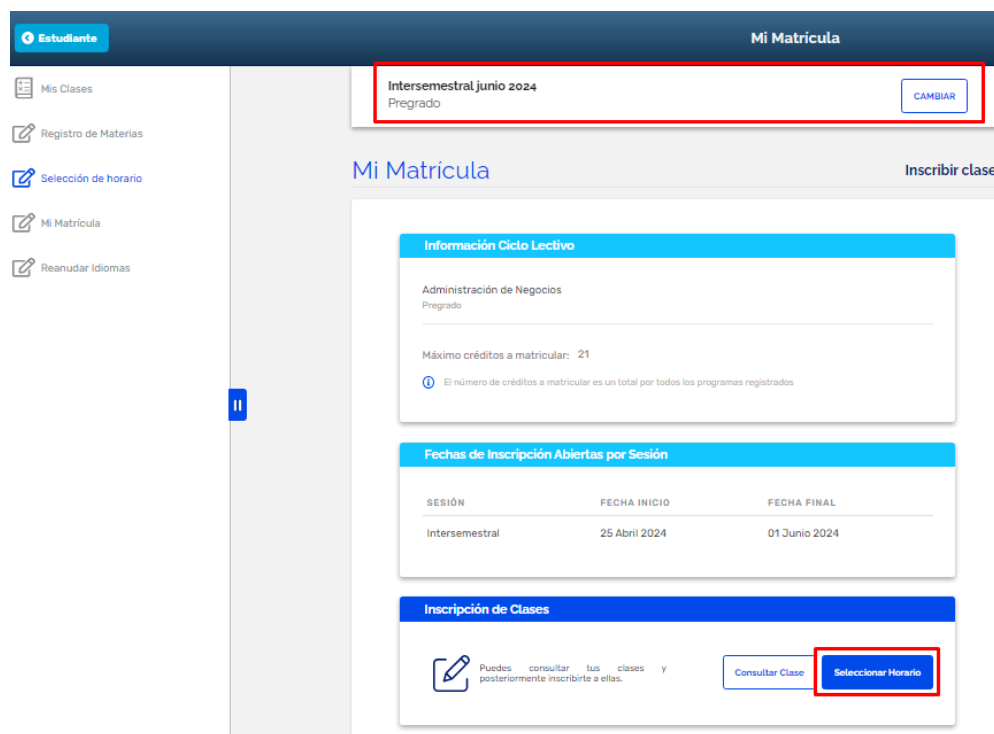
Estudiante

Mi Matrícula

Mis Clases

Registro de Materias

Selección de horario

Mi Matrícula

Reanudar Idiomas

Intersemestral junio 2024
Pregrado

CAMBIAR

Mi Matrícula

Inscribir clase

Información Ciclo Lectivo

Administración de Negocios
Pregrado

Máximo créditos a matricular: 21

El número de créditos a matricular es un total por todos los programas registrados

Fechas de Inscripción Abiertas por Sesión

| SESIÓN | FECHA INICIO | FECHA FINAL |
|---|---|---|
| Intersemestral | 25 Abril 2024 | 01 Junio 2024 |

Inscripción de Clases

Puedes consultar tus clases y posteriormente inscribirte a ellas.

Consultar Clase

Seleccionar Horario